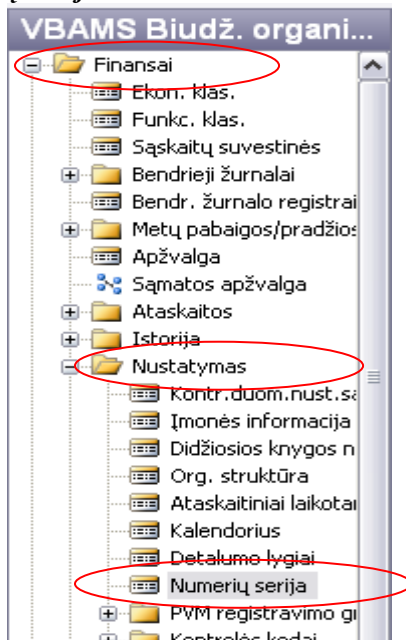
VBAMS Biudž. organi...
Finansai
Ekon. klas.
Funkc. klas.
Sąskaitų suvestinės
Bendrieji žurnalai
Bendr. žurnalo registrai
Metų pabaigos/pradžios
Apžvalga
Sąmatos apžvalga
Ataskaitos
Istorija
Nustatymas
Kontr.duom.nust.s
Įmonės informacija
Didžiosios knygos n
Org. struktūra
Ataskaitiniai laikota
Kalendorius
Detalumo lygiai
Numerių serija
PVM registravimo g
Kontrolės kodai